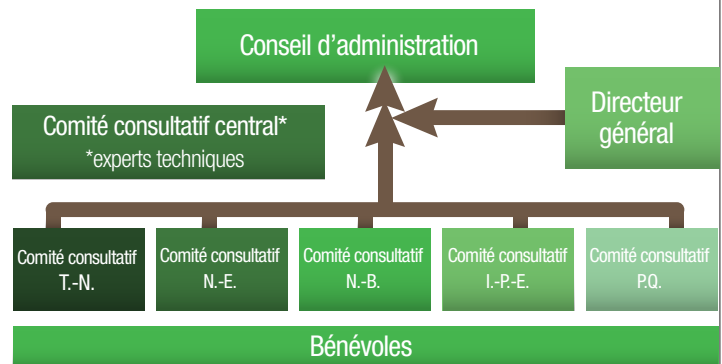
Conseil d'administration

Comité consultatif central*
*experts techniques

Directeur général

Comité consultatif T.-N.

Comité consultatif N.-E.

Comité consultatif N.-B.

Comité consultatif I.-P.-E.

Comité consultatif P.Q.

Bénévoles